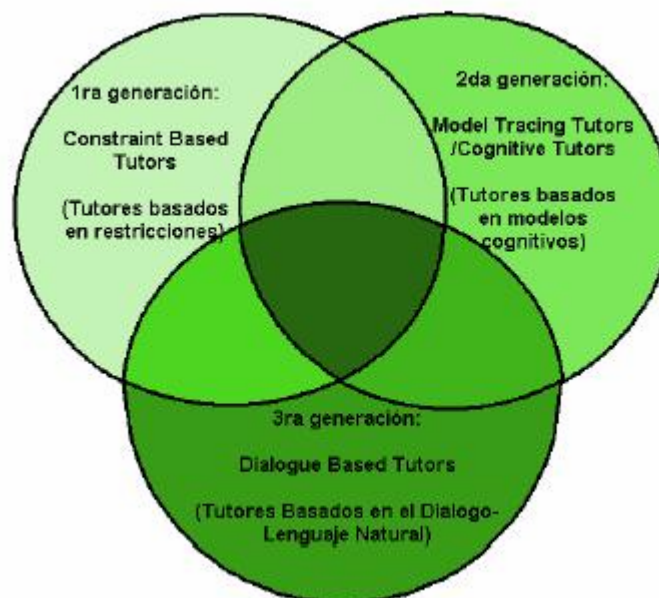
1ra generación:

Constraint Based Tutors

(Tutores basados en restricciones)

2da generación:

Model Tracing Tutors /Cognitive Tutors

(Tutores basados en modelos cognitivos)

3ra generación:

Dialogue Based Tutors

(Tutores Basados en el Dialogo-Lenguaje Natural)